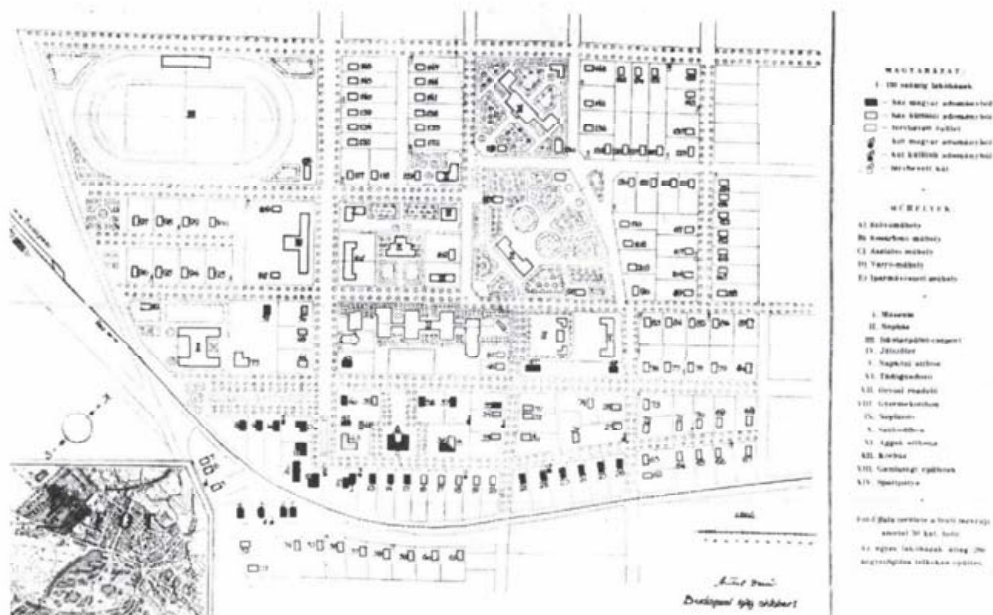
MAGYARÁZAT:
1. 130 személy lakóháza
- ház magyar adományozótól
- ház külföldi adományozótól
- tervezett épület
- kút magyar adományozótól
- kút külföldi adományozótól
- tervezett kút

MŰHELYEK
A) Kőfaragó műhely
B) Kovácsoló műhely
C) Asztalos műhely
D) Varró műhely
E) Iparművészeti műhely

I. Múzeum
II. Napköz
III. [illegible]
IV. Játszótér
V. Napközi otthon
VI. Tüdőgondozó
VII. Orvosi rendelő
VIII. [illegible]
IX. Szeretetház
X. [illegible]
XI. Aggok otthona
XII. Kórház
XIII. Gazdasági épületek
XIV. Sportpálya

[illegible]

Budapest, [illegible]